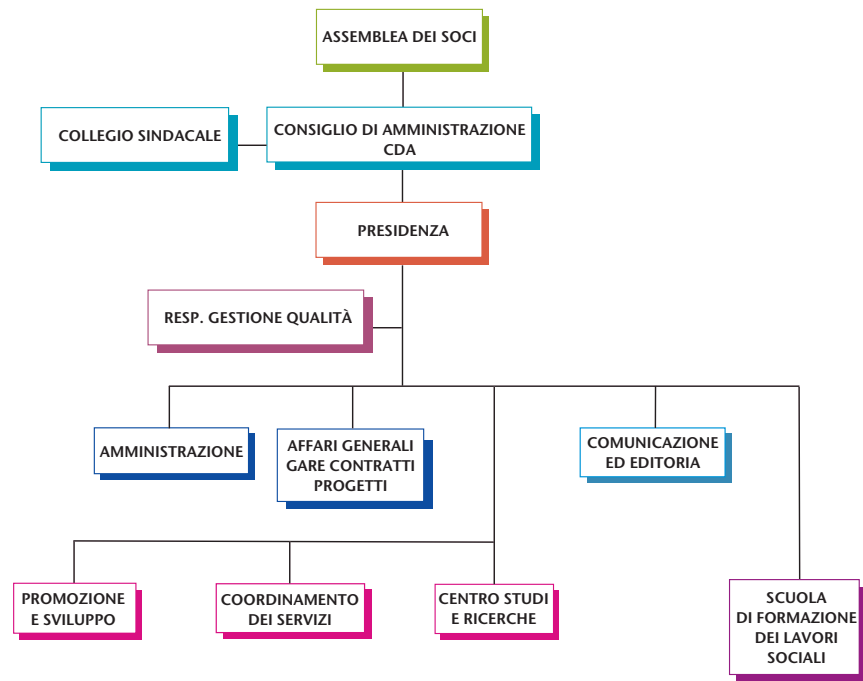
ASSEMBLEA DEI SOCI

COLLEGIO SINDACALE

CONSIGLIO DI AMMINISTRAZIONE
CDA

PRESIDENZA

RESP. GESTIONE QUALITÀ

AMMINISTRAZIONE

AFFARI GENERALI
GARE CONTRATTI
PROGETTI

COMUNICAZIONE
ED EDITORIA

PROMOZIONE
E SVILUPPO

COORDINAMENTO
DEI SERVIZI

CENTRO STUDI
E RICERCHE

SCUOLA
DI FORMAZIONE
DEI LAVORI
SOCIALI